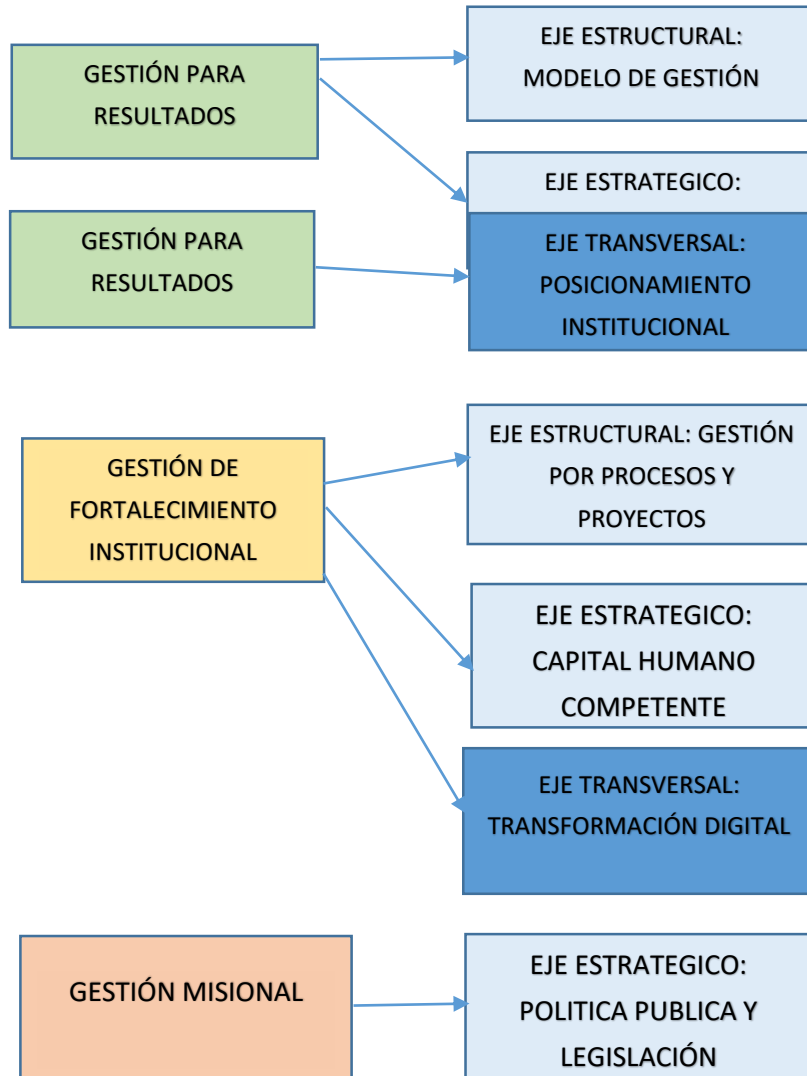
GESTIÓN PARA RESULTADOS

EJE ESTRUCTURAL: MODELO DE GESTIÓN

EJE ESTRATEGICO:

GESTIÓN PARA RESULTADOS

EJE TRANSVERSAL: POSICIONAMIENTO INSTITUCIONAL

GESTIÓN DE FORTALECIMIENTO INSTITUCIONAL

EJE ESTRUCTURAL: GESTIÓN POR PROCESOS Y PROYECTOS

EJE ESTRATEGICO: CAPITAL HUMANO COMPETENTE

EJE TRANSVERSAL: TRANSFORMACIÓN DIGITAL

GESTIÓN MISIONAL

EJE ESTRATEGICO: POLITICA PUBLICA Y LEGISLACIÓN